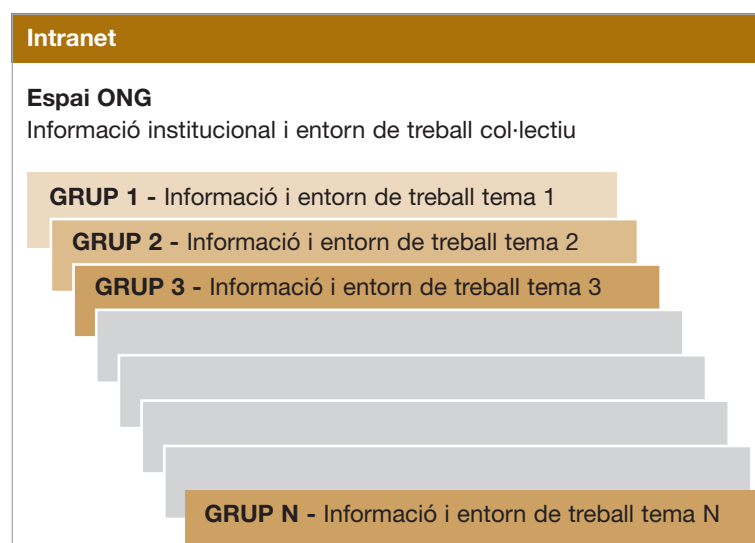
Intranet

Espai ONG
Informació institucional i entorn de treball col·lectiu

GRUP 1 - Informació i entorn de treball tema 1

GRUP 2 - Informació i entorn de treball tema 2

GRUP 3 - Informació i entorn de treball tema 3

GRUP N - Informació i entorn de treball tema N